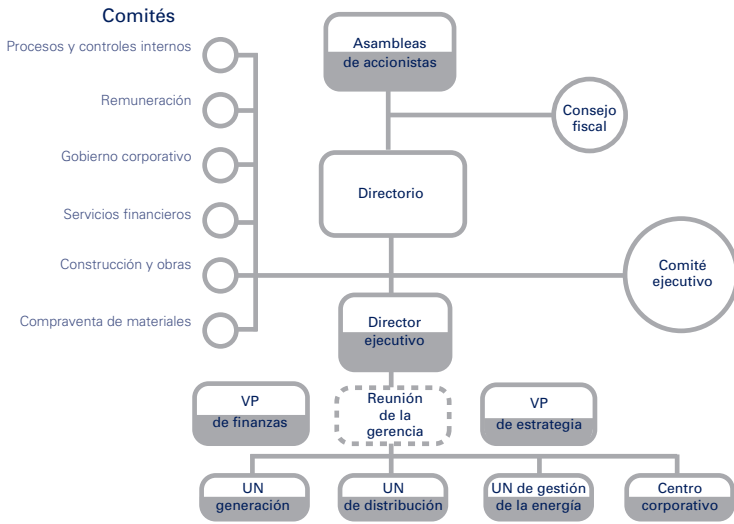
Comités

Procesos y controles internos

Remuneración

Gobierno corporativo

Servicios financieros

Construcción y obras

Compraventa de materiales

Asambleas de accionistas

Consejo fiscal

Directorio

Comité ejecutivo

Director ejecutivo

VP de finanzas

Reunión de la gerencia

VP de estrategia

UN generación

UN de distribución

UN de gestión de la energía

Centro corporativo